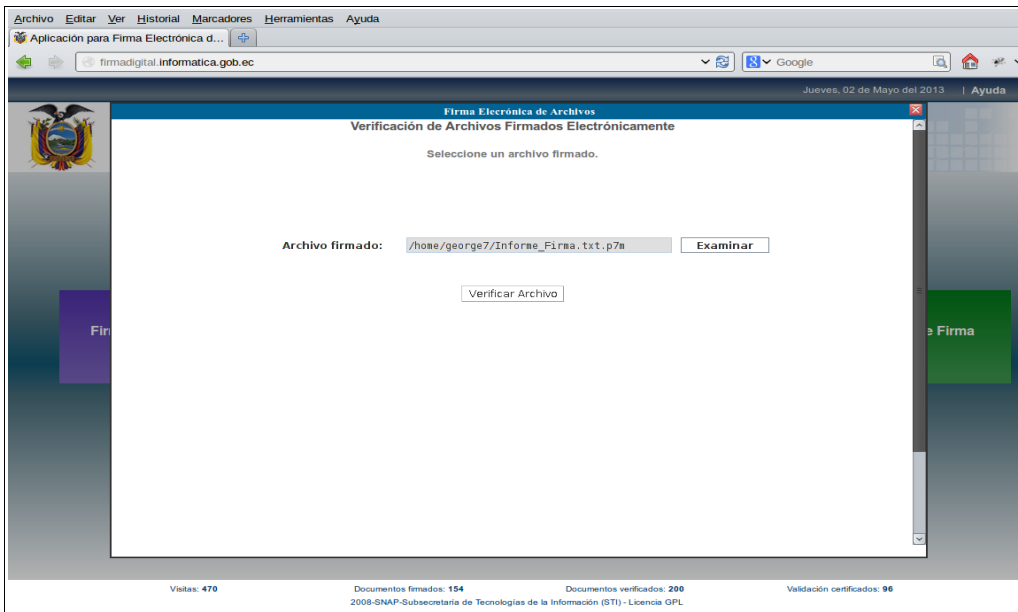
Archivo Editar Ver Historial Marcadores Herramientas Ayuda

Aplicación para Firma Electrónica d...

firmadigital.informatica.gob.ec

Google

Jueves, 02 de Mayo del 2013 | Ayuda

Firma Elecrónica de Archivos

Verificación de Archivos Firmados Electrónicamente

Seleccione un archivo firmado.

Archivo firmado: /home/george7/Informe_Firma.txt.p7m Examinar

Verificar Archivo

Fir

e Firma

Visitas: 470 Documentos firmados: 154 Documentos verificados: 200 Validación certificados: 96

2008-SNAP-Subsecretaría de Tecnologías de la Información (STI) - Licencia GPL